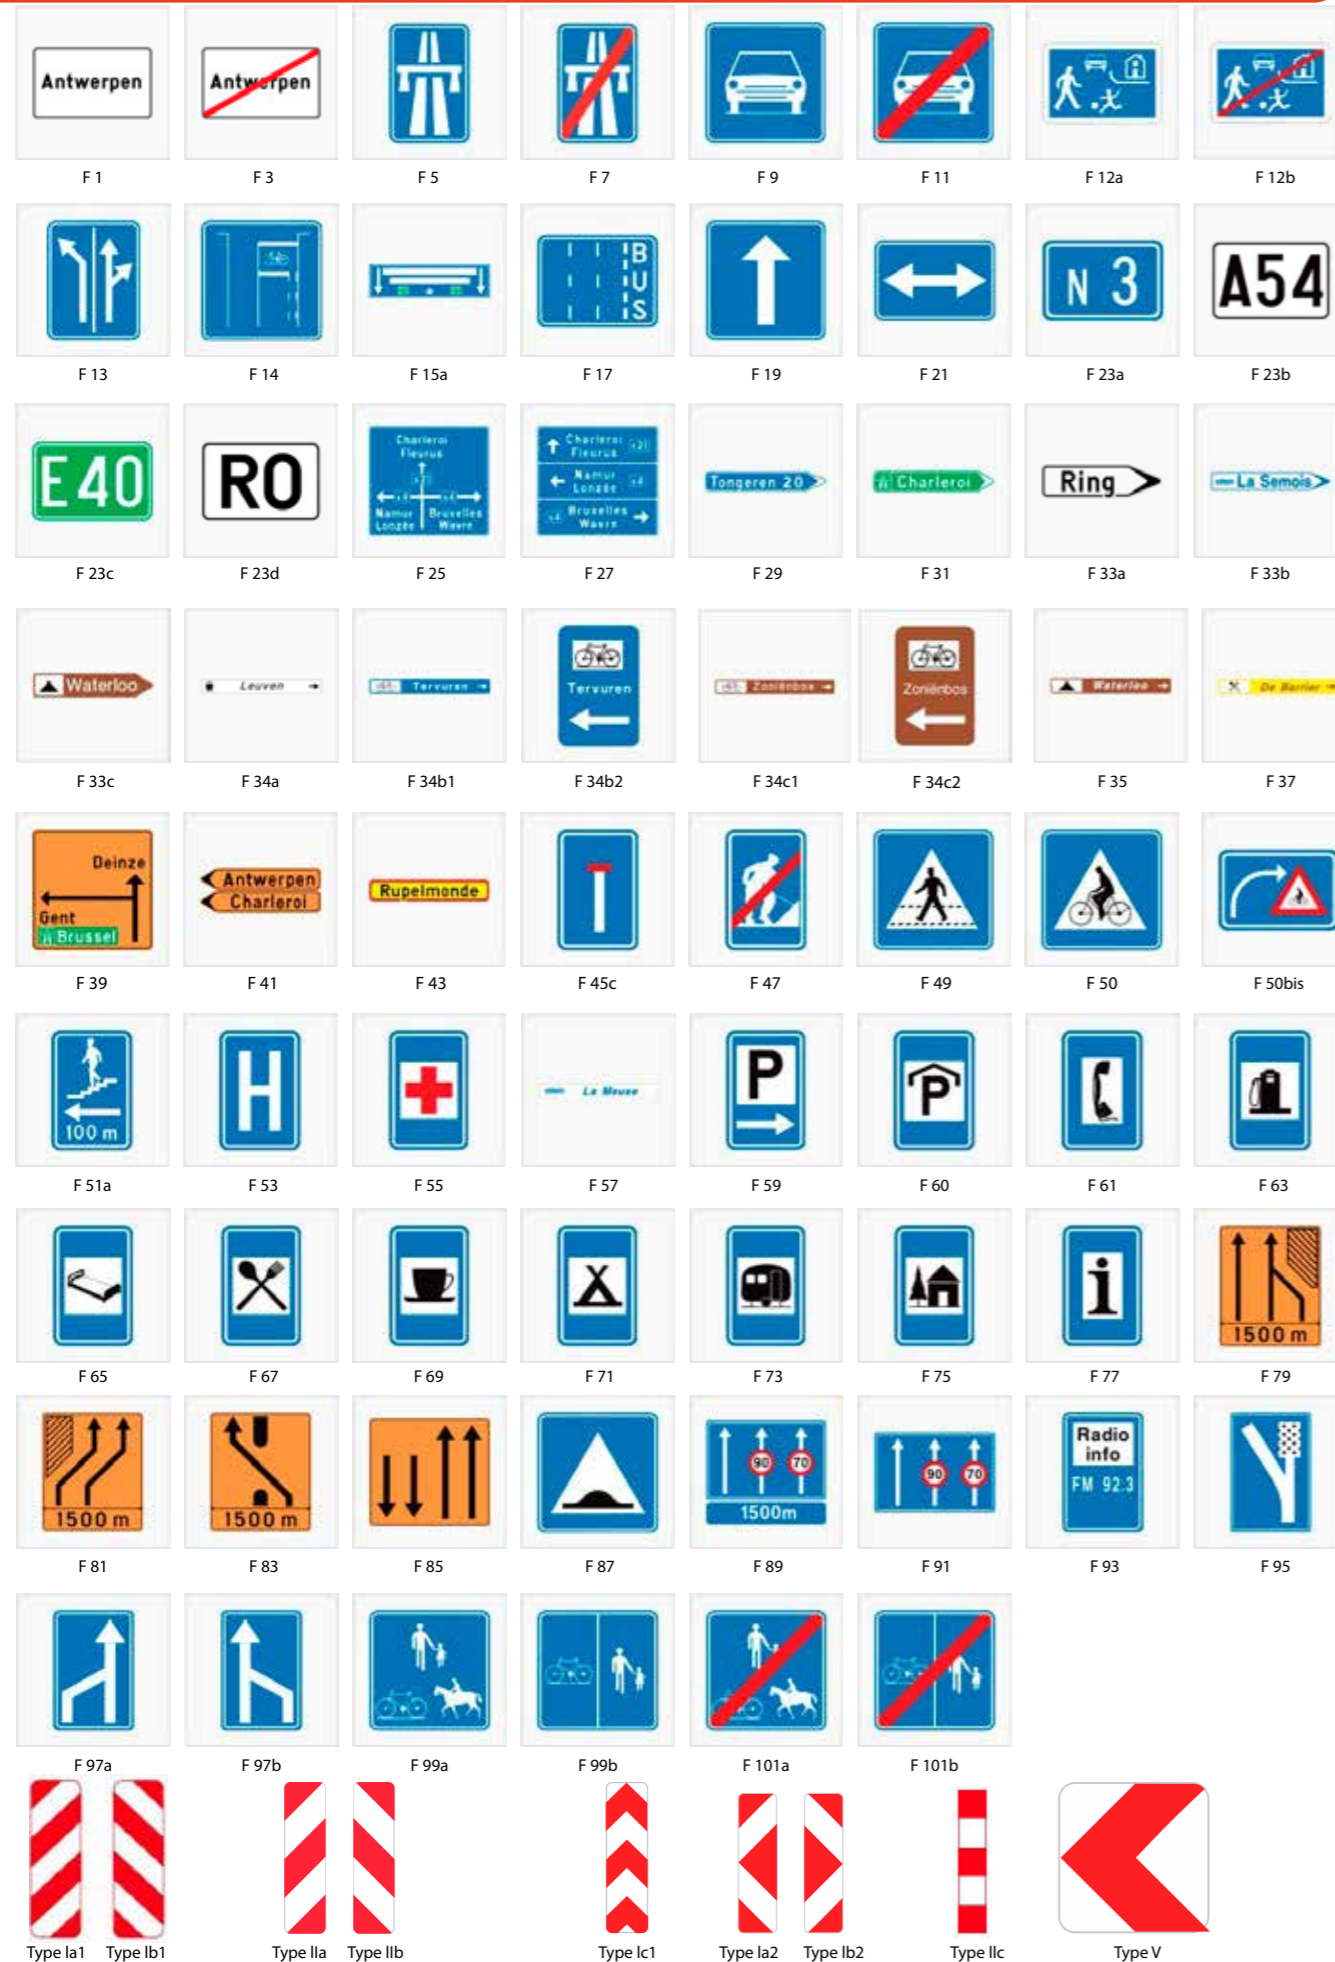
Antwerpen
F 1

Antwerpen
F 3

F 5

F 7

F 9

F 11

F 12a

F 12b

F 13

F 14

F 15a

B U S
F 17

F 19

F 21

N 3
F 23a

A54
F 23b

E 40
F 23c

RO
F 23d

Charleroi Fleurus Namur Lonzée Bruxelles Wavre
F 25

Charleroi Fleurus Namur Lonzée Bruxelles Wavre
F 27

Tongeren 20
F 29

Charleroi
F 31

Ring
F 33a

La Semois
F 33b

Waterloo
F 33c

Leuven
F 34a

Tervuren
F 34b1

Tervuren
F 34b2

Zoniënbos
F 34c1

Zoniënbos
F 34c2

Waterloo
F 35

De Barrier
F 37

Deinze Gent Brussel
F 39

Antwerpen Charleroi
F 41

Rupelmonde
F 43

F 45c

F 47

F 49

F 50

F 50bis

100 m
F 51a

H
F 53

F 55

La Meuse
F 57

P
F 59

P
F 60

F 61

F 63

F 65

F 67

F 69

F 71

F 73

F 75

i
F 77

1500 m
F 79

1500 m
F 81

1500 m
F 83

F 85

F 87

90 70 1500m
F 89

90 70
F 91

Radio info FM 92.3
F 93

F 95

F 97a

F 97b

F 99a

F 99b

F 101a

F 101b

Type Ia1 Type Ib1 Type IIa Type IIb Type Ic1 Type Ia2 Type Ib2 Type IIc Type V